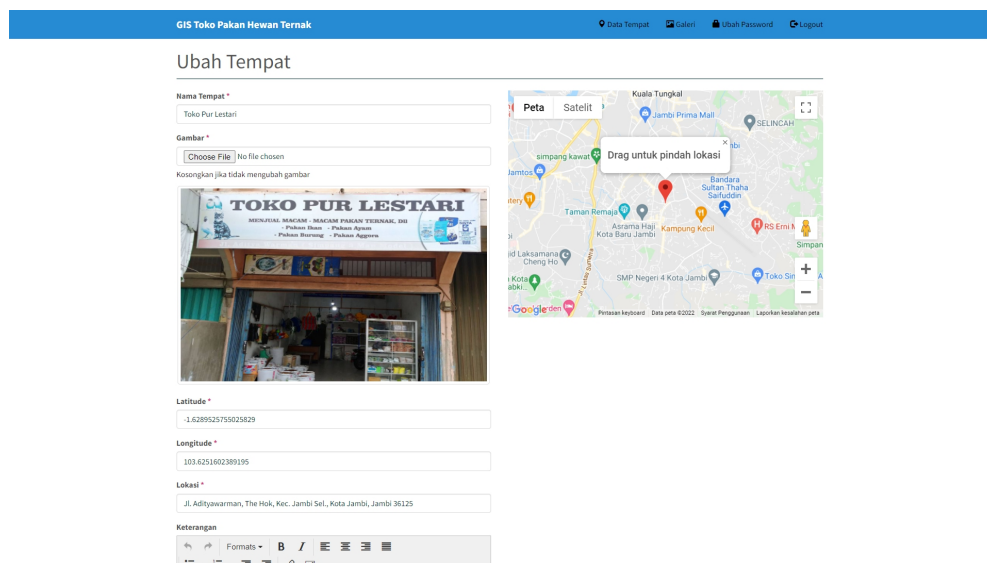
GIS Toko Pakan Hewan Ternak
Data Tempat Galeri Ubah Password Logout

Ubah Tempat

Nama Tempat *
Toko Pur Lestari

Gambar *
Choose File No file chosen
Kosongkan jika tidak mengubah gambar

TOKO PUR LESTARI
MENJUAL MACAM - MACAM PAKAN TERNAK, DLL
- Pakan Ikan - Pakan Ayam
- Pakan Burung - Pakan Anjing

Latitude *
-1.6289525755025829

Longitude *
103.6251602389195

Lokasi *
Jl. Adityawarman, The Hok, Kec. Jambi Sel., Kota Jambi, Jambi 36125

Keterangan
Formats B I

Peta Satelit
Kuala Tungkal
Jambi Prima Mall
SELINCAH
simpang kawat
Drag untuk pindah lokasi
Jamtos
Bandara Sultan Thaha Saifuddin
Taman Remaja
Asrama Haji Kota Baru Jambi
Kampung Kecil
RS Erni M
Simpan
Laksamana Cheng Ho
SMP Negeri 4 Kota Jambi
Toko Si
Google
Pintasan keyboard Data peta ©2022 Syarat Penggunaan Laporkan kesalahan peta